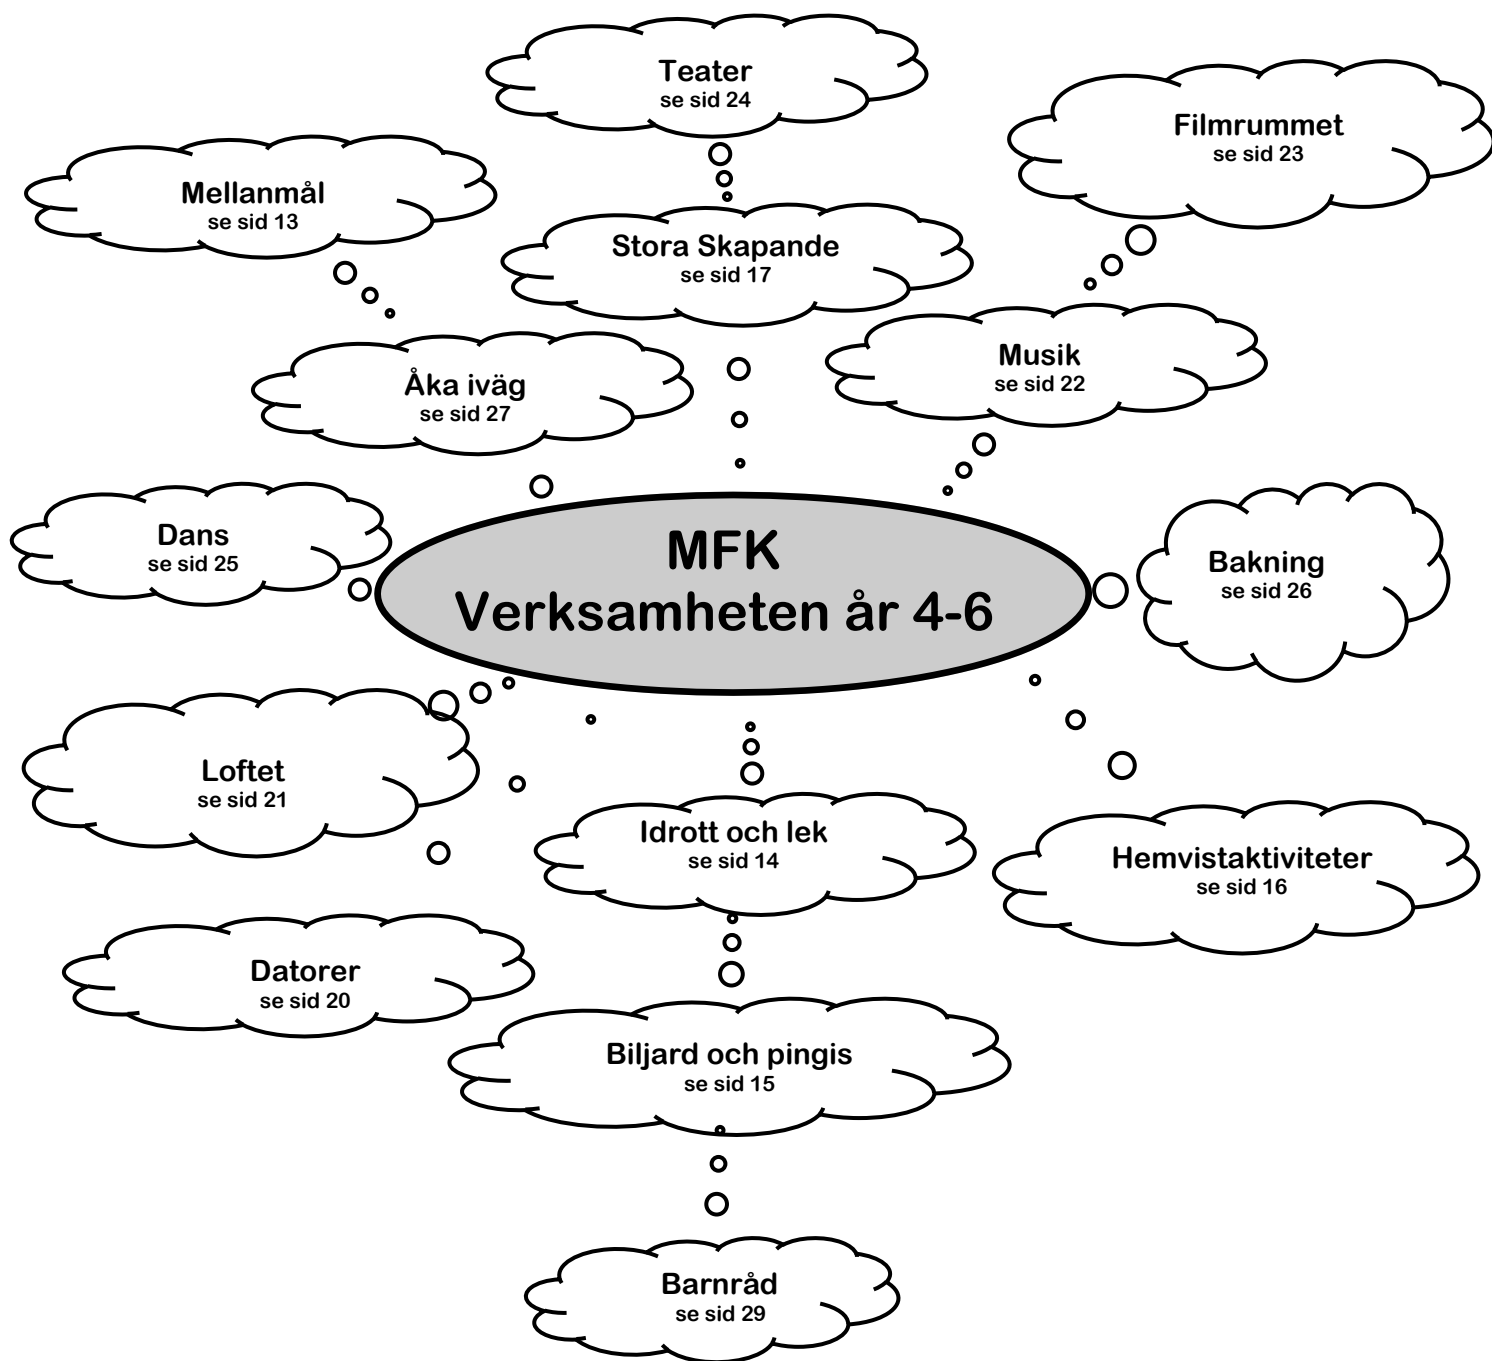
Teater
se sid 24

Filmrummet
se sid 23

Mellanmål
se sid 13

Stora Skapande
se sid 17

Åka iväg
se sid 27

Musik
se sid 22

Dans
se sid 25

MFK
Verksamheten år 4-6

Bakning
se sid 26

Loftet
se sid 21

Idrott och lek
se sid 14

Hemvistaktiviteter
se sid 16

Datorer
se sid 20

Biljard och pingis
se sid 15

Barnråd
se sid 29